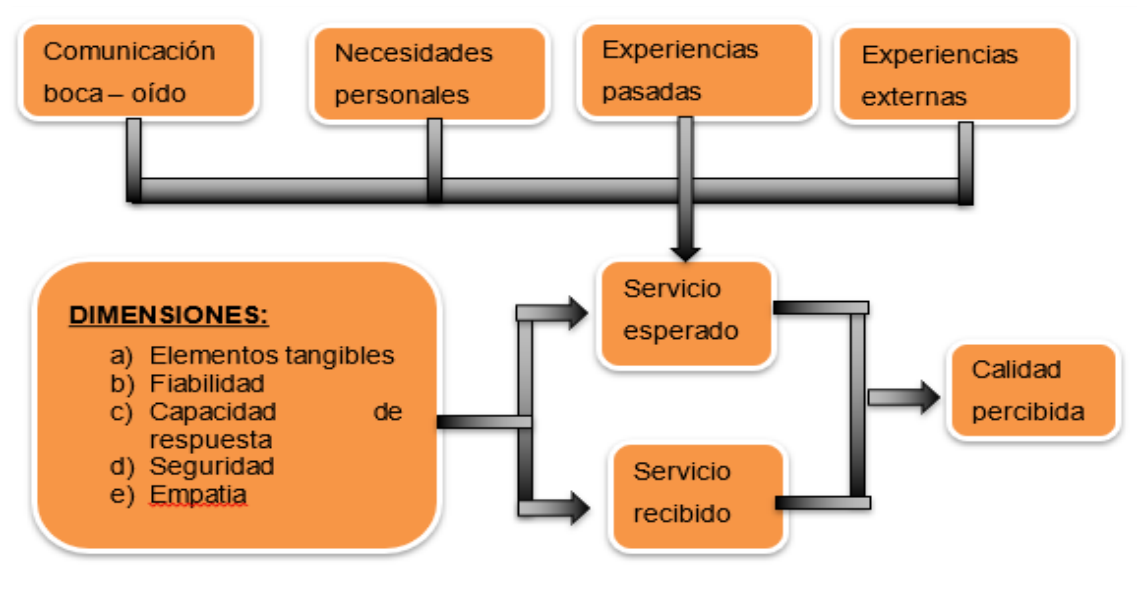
Comunicación boca – oído

Necesidades personales

Experiencias pasadas

Experiencias externas

DIMENSIONES:
a) Elementos tangibles
b) Fiabilidad
c) Capacidad de respuesta
d) Seguridad
e) Empatia

Servicio esperado

Servicio recibido

Calidad percibida